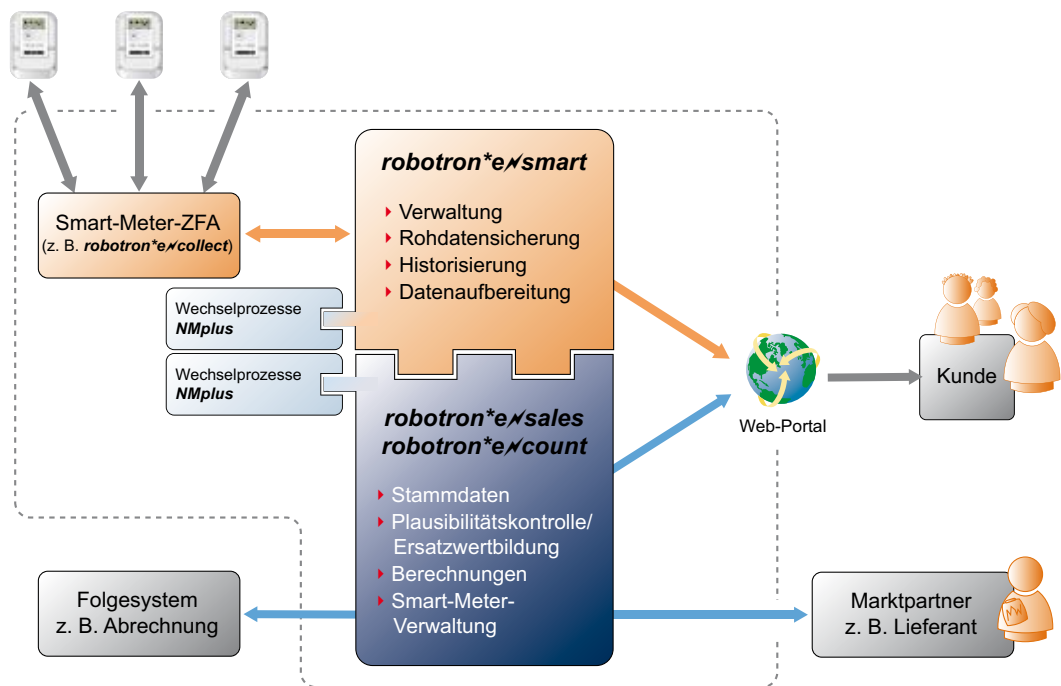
robotron*e~smart

Verwaltung
Rohdatensicherung
Historisierung
Datenaufbereitung

Smart-Meter-ZFA
(z. B. robotron*e~collect)

Wechselprozesse
NMplus

Wechselprozesse
NMplus

robotron*e~sales
robotron*e~count

Stammdaten
Plausibilitätskontrolle/ Ersatzwertbildung
Berechnungen
Smart-Meter-Verwaltung

Web-Portal

Kunde

Folgesystem
z. B. Abrechnung

Marktpartner
z. B. Lieferant